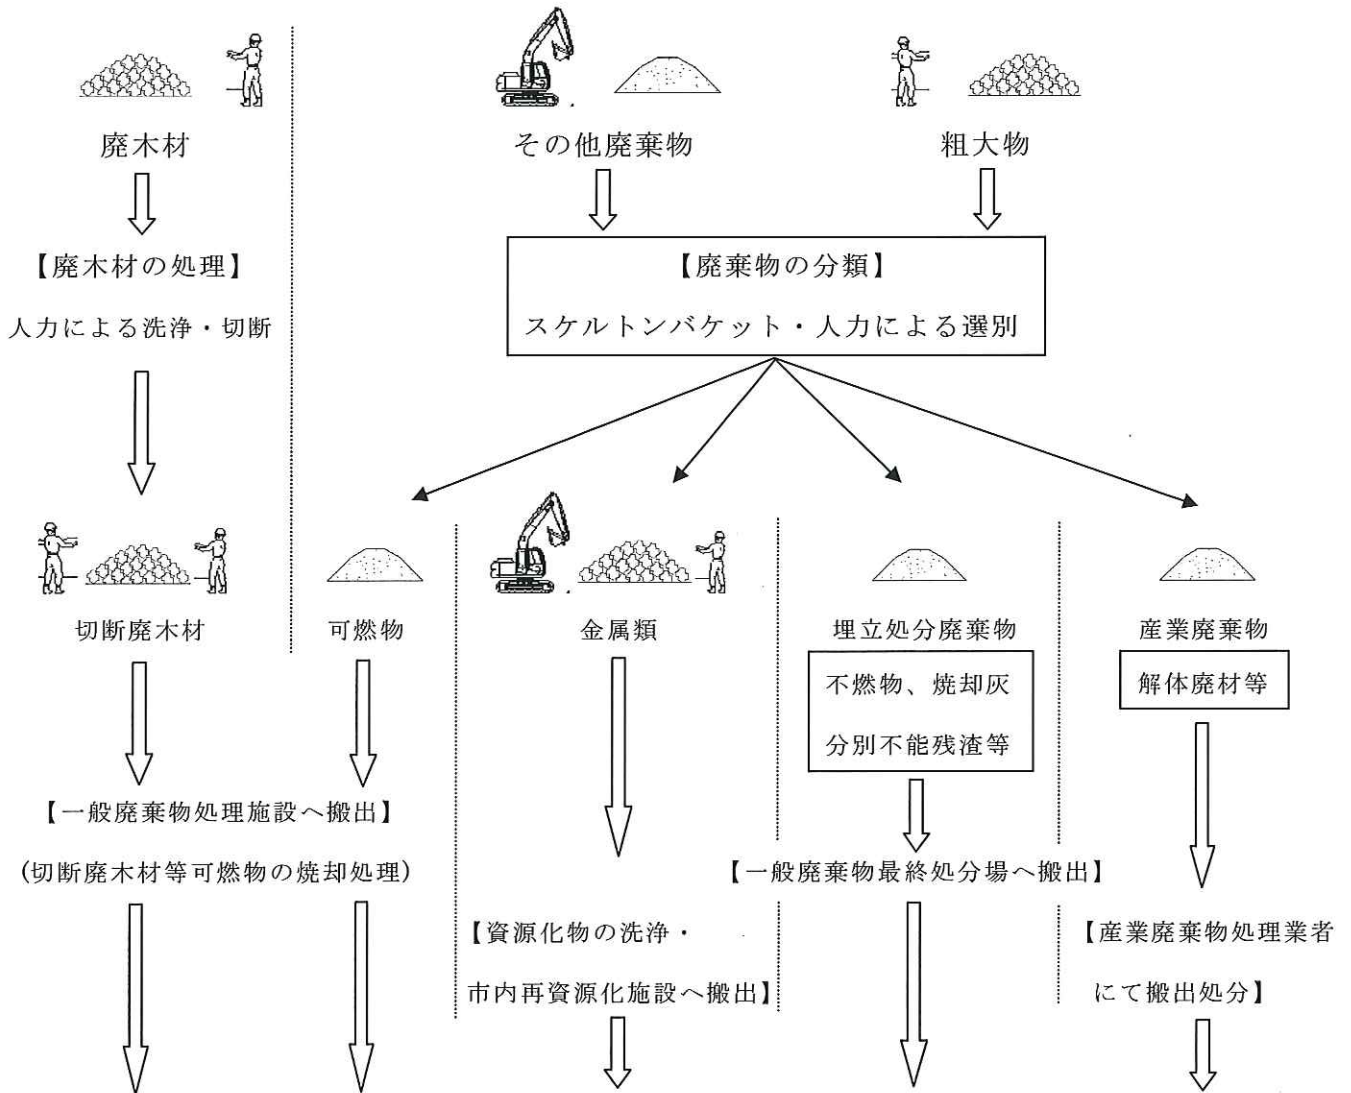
廃木材

【廃木材の処理】

人力による洗浄・切断

その他廃棄物

粗大物

【廃棄物の分類】

スケルトンバケット・人力による選別

切断廃木材

可燃物

金属類

埋立処分廃棄物

不燃物、焼却灰

分別不能残渣等

産業廃棄物

解体廃材等

【一般廃棄物処理施設へ搬出】

(切断廃木材等可燃物の焼却処理)

【一般廃棄物最終処分場へ搬出】

【資源化物の洗浄・

市内再資源化施設へ搬出】

【産業廃棄物処理業者

にて搬出処分】